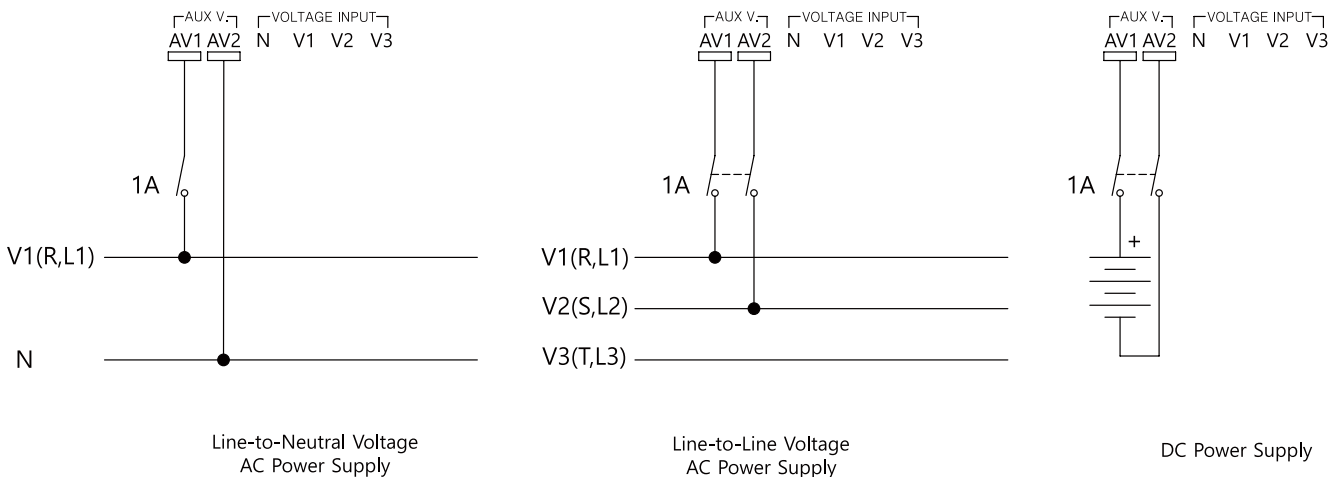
AUX V. VOLTAGE INPUT
AV1 AV2 N V1 V2 V3

1A

V1(R,L1)

N

Line-to-Neutral Voltage
AC Power Supply

AUX V. VOLTAGE INPUT
AV1 AV2 N V1 V2 V3

1A

V1(R,L1)

V2(S,L2)

V3(T,L3)

Line-to-Line Voltage
AC Power Supply

AUX V. VOLTAGE INPUT
AV1 AV2 N V1 V2 V3

1A

+

DC Power Supply